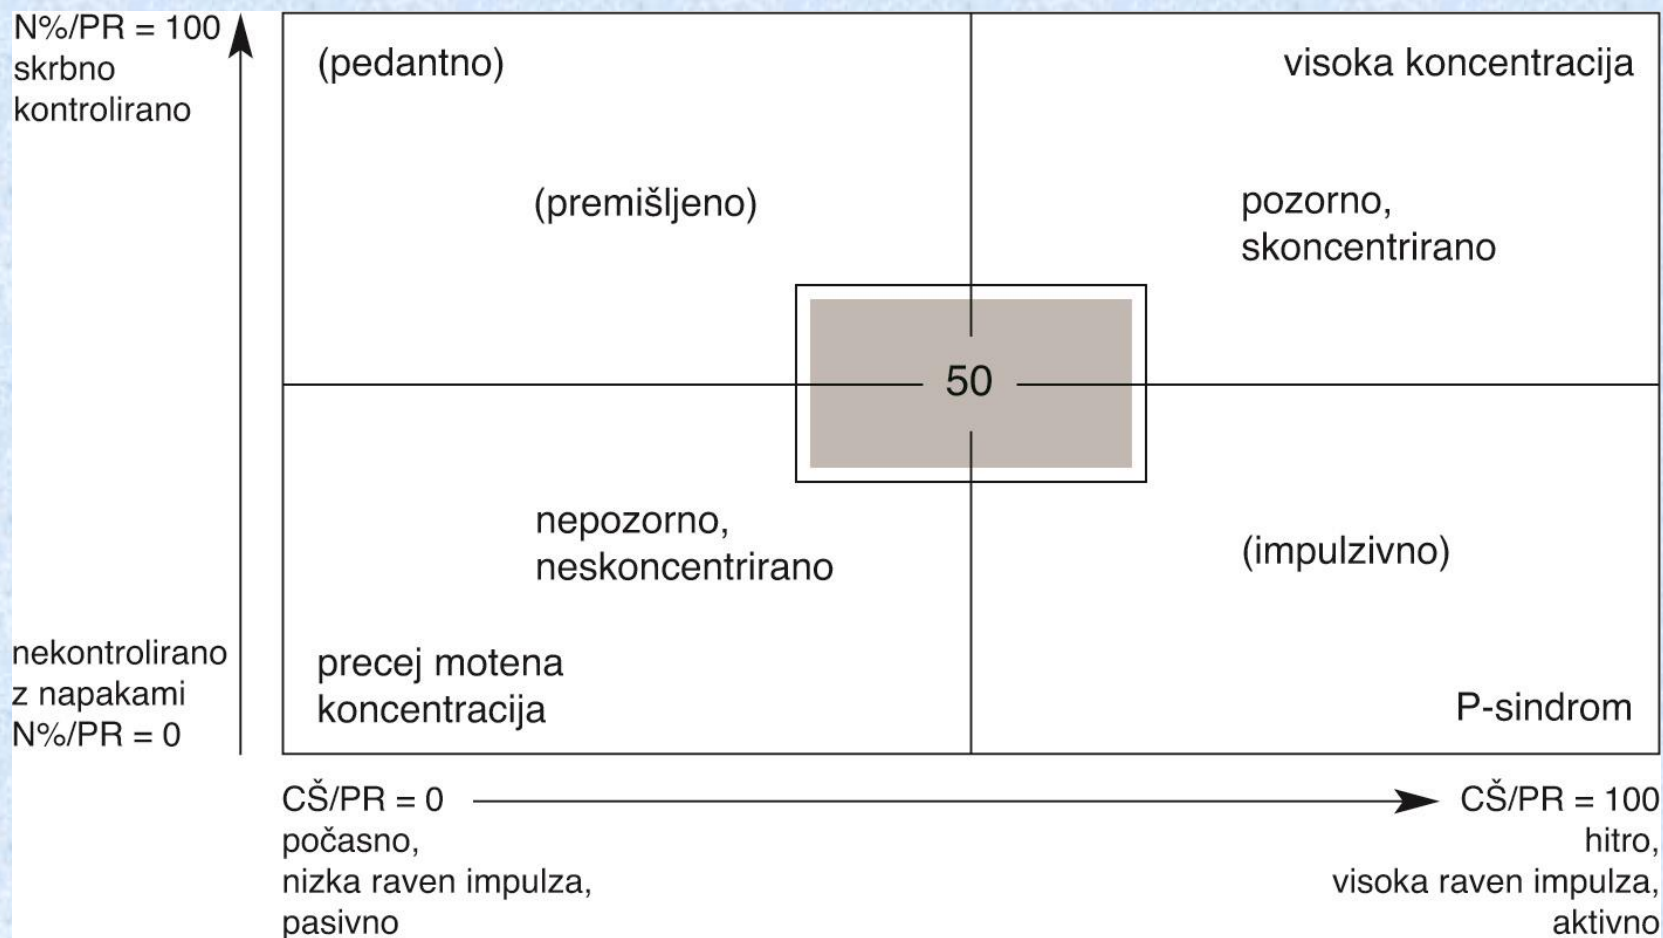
N%/PR = 100
skrbno
kontrolirano

(pedantno)

visoka koncentracija

(premišljeno)

pozorno,
skoncentrirano

50

nepozorno,
neskoncentrirano

(impulzivno)

nekontrolirano
z napakami
N%/PR = 0

precej motena
koncentracija

P-sindrom

CŠ/PR = 0
počasno,
nizka raven impulza,
pasivno

CŠ/PR = 100
hitro,
visoka raven impulza,
aktivno